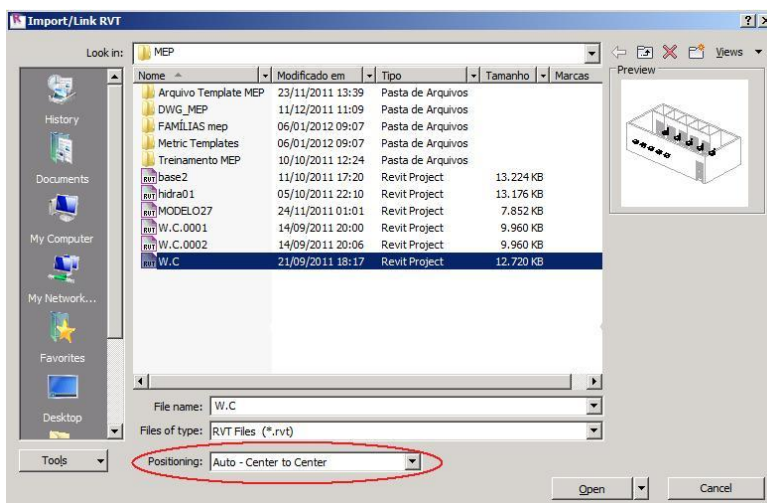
Import/Link RVT

Look in: MEP

Views

Preview

History

Documents

My Computer

My Network...

Favorites

Desktop

| Nome | Modificado em | Tipo | Tamanho | Marcas |
|---|---|---|---|---|
| Arquivo Template MEP | 23/11/2011 13:39 | Pasta de Arquivos | | |
| DWG_MEP | 11/12/2011 11:09 | Pasta de Arquivos | | |
| FAMÍLIAS mep | 06/01/2012 09:07 | Pasta de Arquivos | | |
| Metric Templates | 06/01/2012 09:07 | Pasta de Arquivos | | |
| Treinamento MEP | 10/10/2011 12:24 | Pasta de Arquivos | | |
| base2 | 11/10/2011 17:20 | Revit Project | 13.224 KB | |
| hidra01 | 05/10/2011 22:10 | Revit Project | 13.176 KB | |
| MODELO27 | 24/11/2011 01:01 | Revit Project | 7.852 KB | |
| W.C.0001 | 14/09/2011 20:00 | Revit Project | 9.960 KB | |
| W.C.0002 | 14/09/2011 20:06 | Revit Project | 9.960 KB | |
| W.C | 21/09/2011 18:17 | Revit Project | 12.720 KB | |

File name: W.C

Files of type: RVT Files (*.rvt)

Tools

Positioning: Auto - Center to Center

Open

Cancel